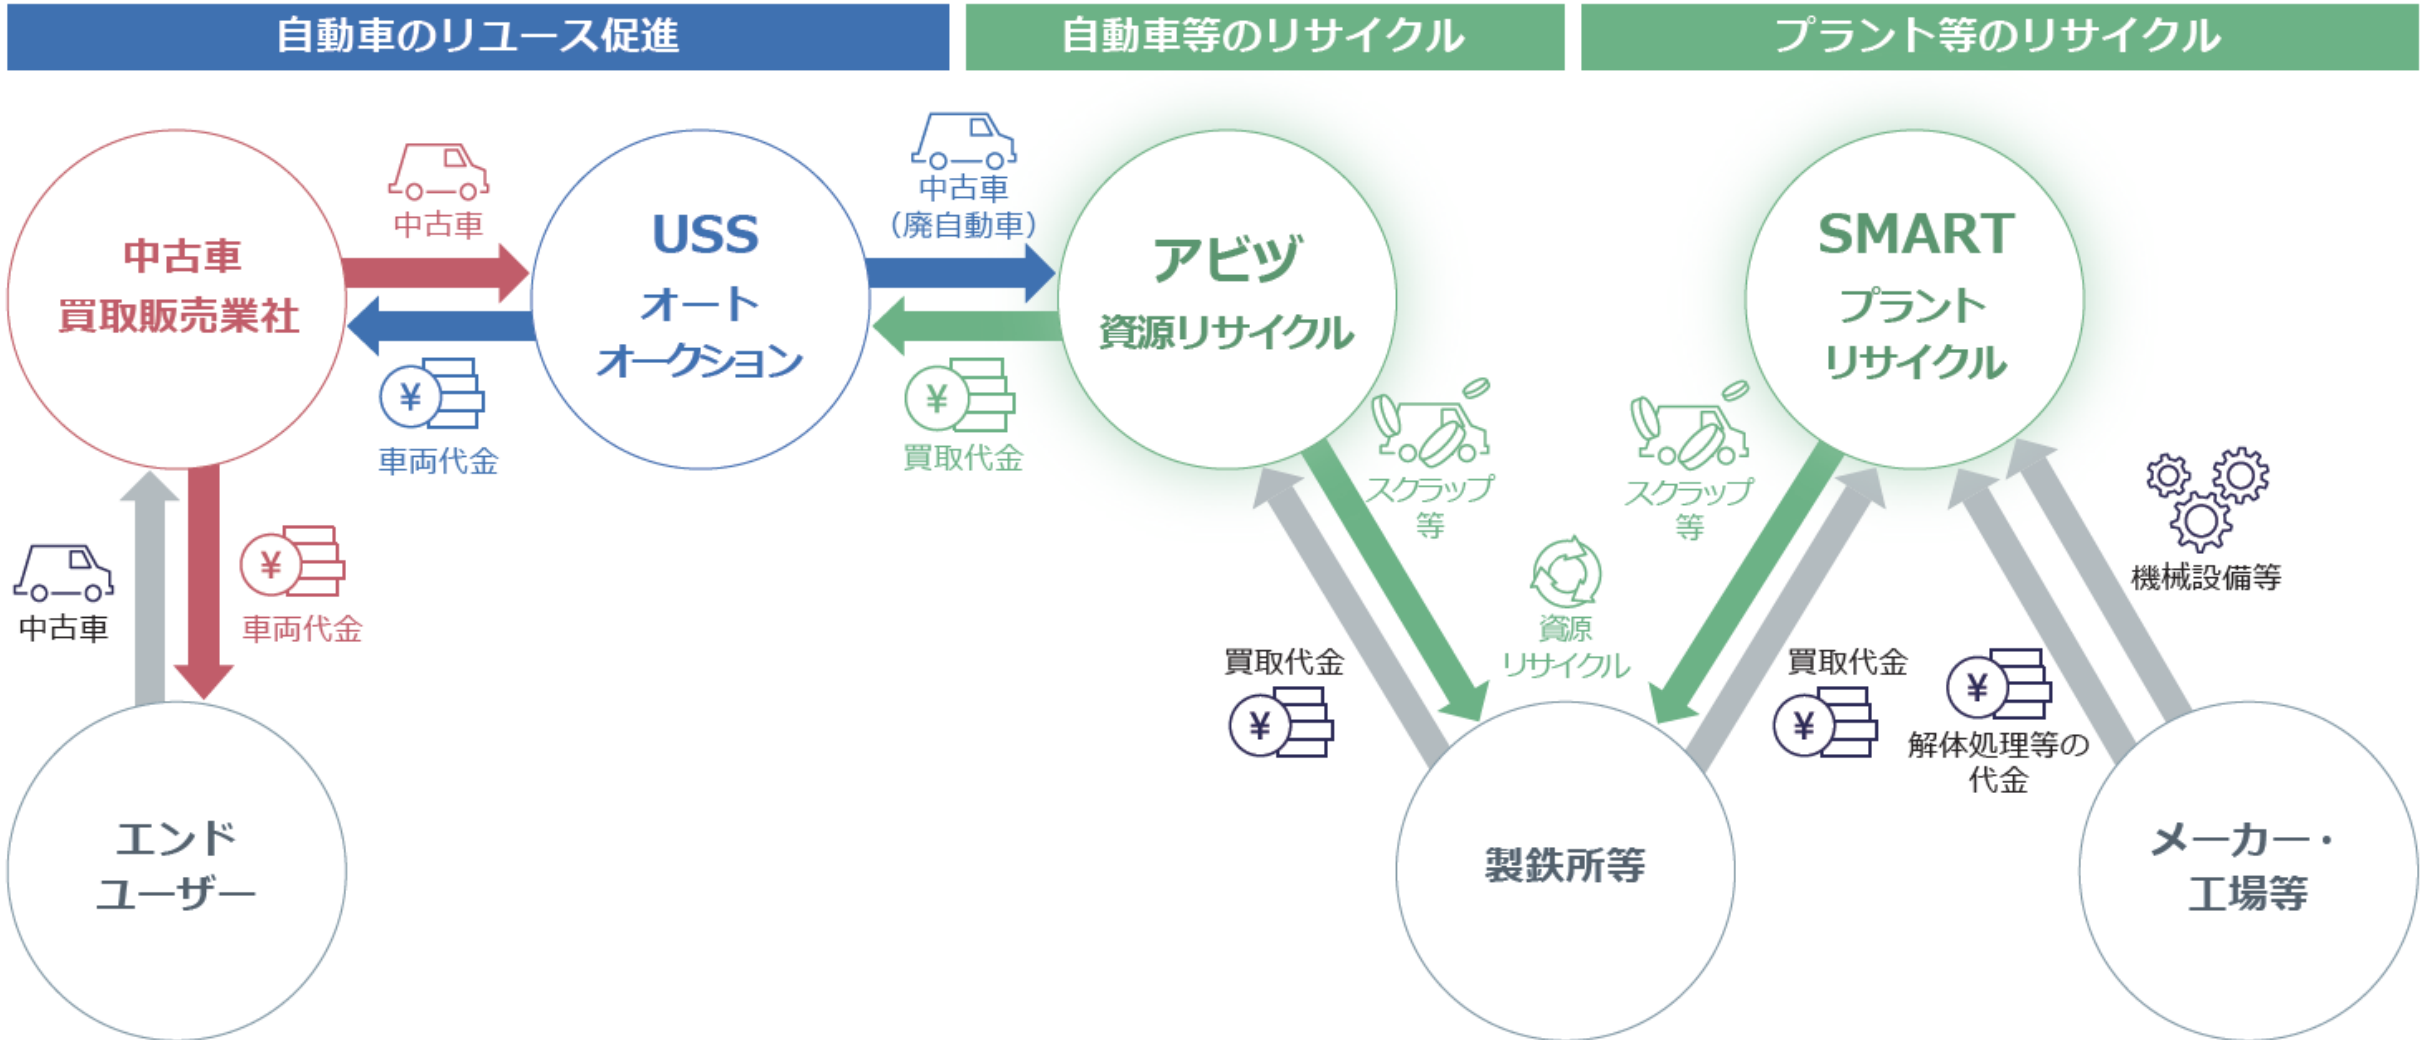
自動車のリユース促進

自動車等のリサイクル

プラント等のリサイクル

中古車
買取販売業社

中古車

¥
車両代金

USS
オート
オークション

中古車
(廃自動車)

¥
買取代金

アビツ
資源リサイクル

SMART
プラント
リサイクル

中古車

¥
車両代金

エンド
ユーザー

スクラップ
等

スクラップ
等

資源
リサイクル

買取代金
¥

製鉄所等

買取代金
¥

¥
解体処理等の
代金

機械設備等

メーカー・
工場等